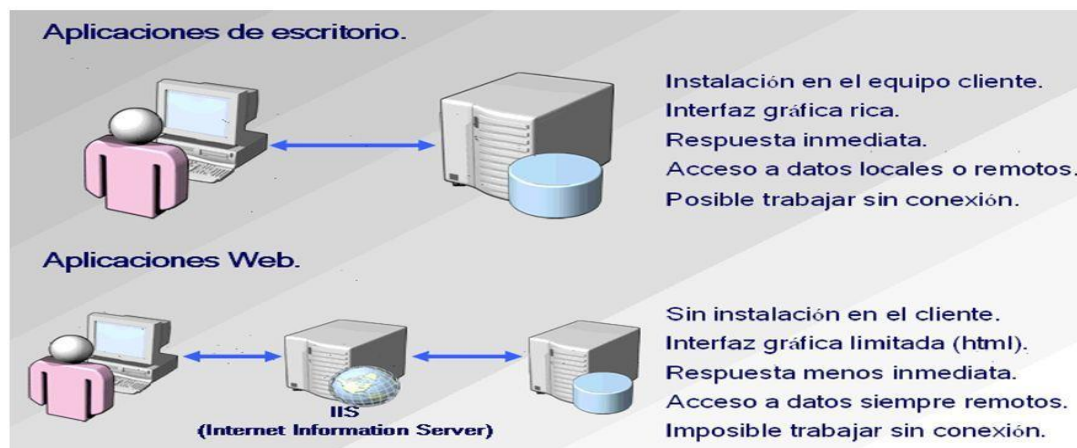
Aplicaciones de escritorio.

Instalación en el equipo cliente.
Interfaz gráfica rica.
Respuesta inmediata.
Acceso a datos locales o remotos.
Posible trabajar sin conexión.

Aplicaciones Web.

IIS
(Internet Information Server)

Sin instalación en el cliente.
Interfaz gráfica limitada (html).
Respuesta menos inmediata.
Acceso a datos siempre remotos.
Imposible trabajar sin conexión.